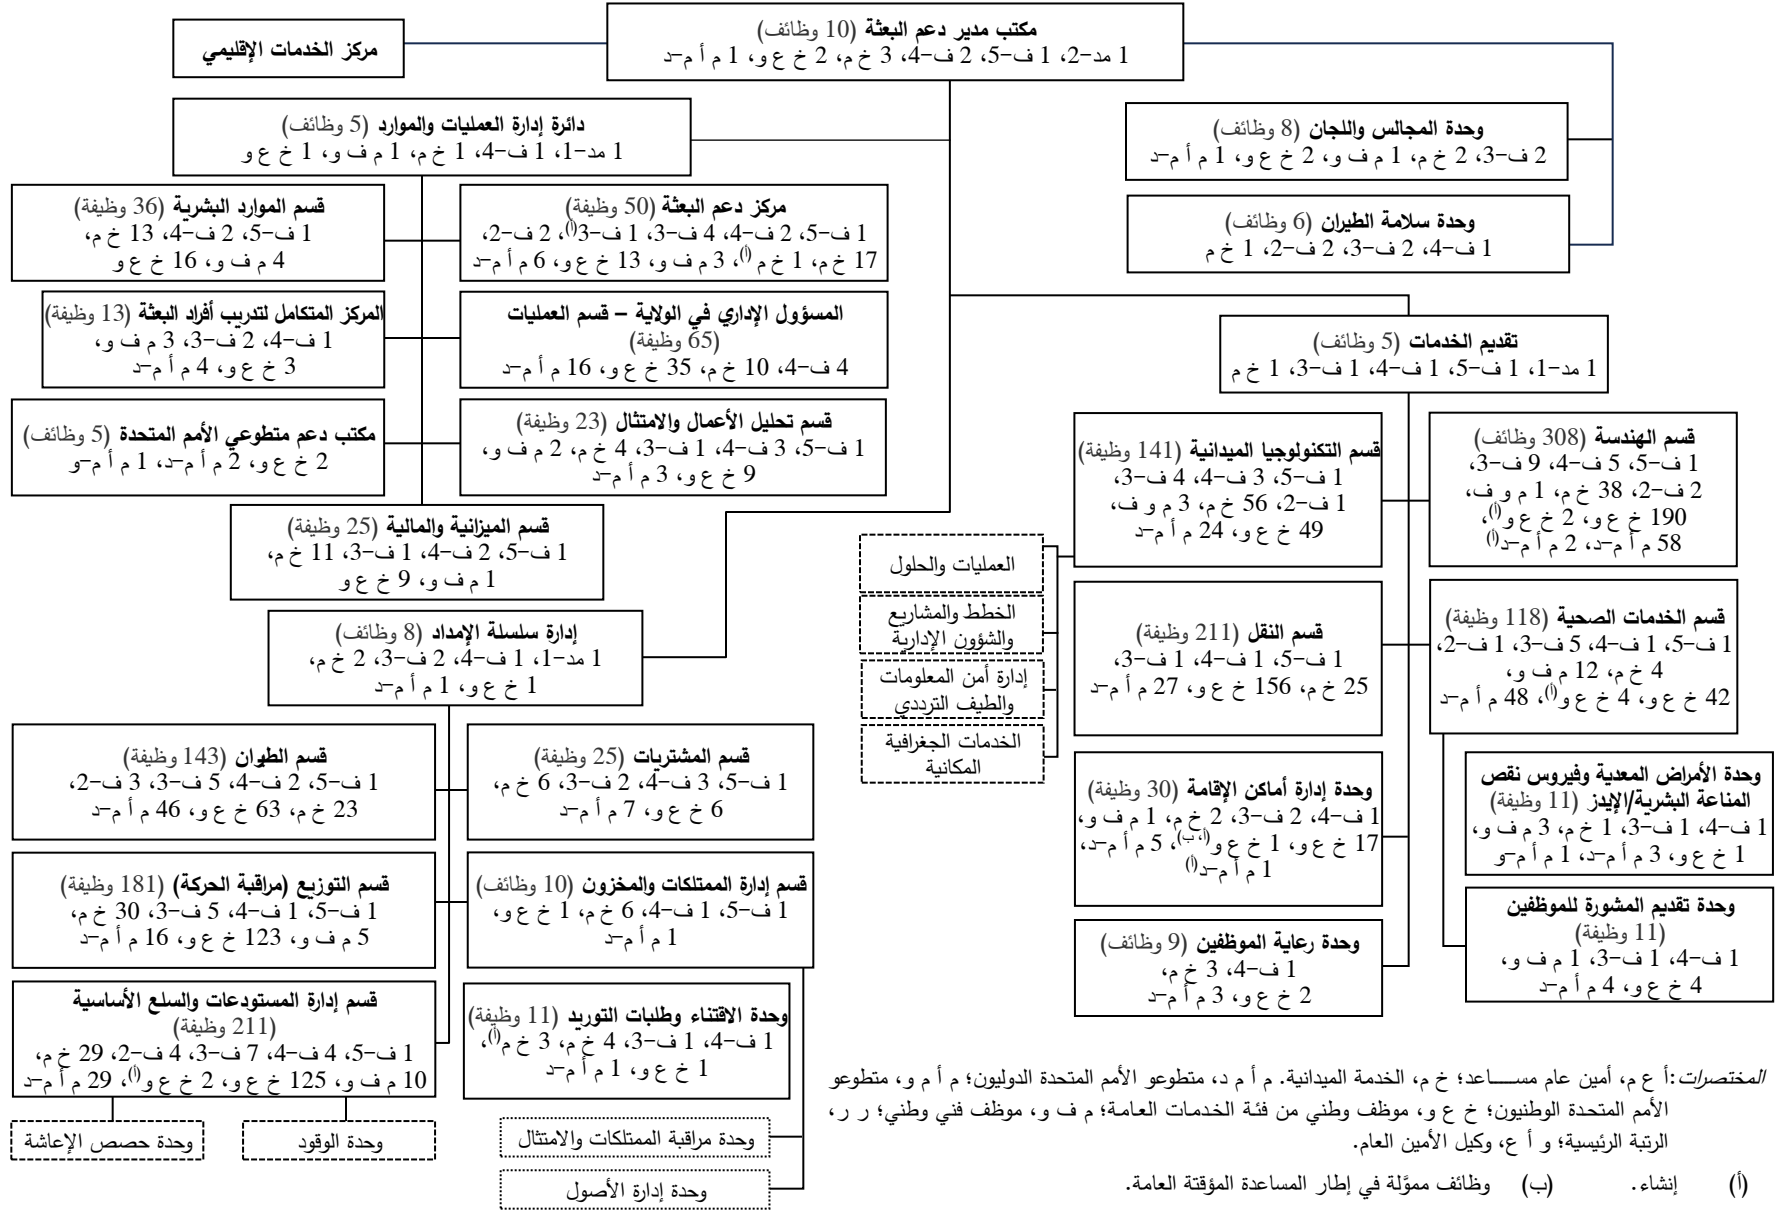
مكتب مدير دعم البعثة (10 وظائف)
1 مد-2، 1 ف-5، 2 ف-4، 3 خ م، 2 خ ع و، 1 م أ م-د

مركز الخدمات الإقليمي

وحدة المجالس واللجان (8 وظائف)
2 ف-3، 2 خ م، 1 م ف و، 2 خ ع و، 1 م أ م-د

وحدة سلامة الطيران (6 وظائف)
1 ف-4، 2 ف-3، 2 ف-2، 1 خ م

دائرة إدارة العمليات والموارد (5 وظائف)
1 مد-1، 1 ف-4، 1 خ م، 1 م ف و، 1 خ ع و

مركز دعم البعثة (50 وظيفة)
1 ف-5، 2 ف-4، 4 ف-3، 1 ف-3(أ)، 2 ف-2، 17 خ م، 1 خ م(أ)، 3 م ف و، 13 خ ع و، 6 م أ م-د

قسم الموارد البشرية (36 وظيفة)
1 ف-5، 2 ف-4، 13 خ م، 4 م ف و، 16 خ ع و

المسؤول الإداري في الولاية – قسم العمليات (65 وظيفة)
4 ف-4، 10 خ م، 35 خ ع و، 16 م أ م-د

المركز المتكامل لتدريب أفراد البعثة (13 وظيفة)
1 ف-4، 2 ف-3، 3 م ف و، 3 خ ع و، 4 م أ م-د

قسم تحليل الأعمال والامتثال (23 وظيفة)
1 ف-5، 3 ف-4، 1 ف-3، 4 خ م، 2 م ف و، 9 خ ع و، 3 م أ م-د

مكتب دعم متطوعي الأمم المتحدة (5 وظائف)
2 خ ع و، 2 م أ م-د، 1 م أ م-و

قسم الميزانية والمالية (25 وظيفة)
1 ف-5، 2 ف-4، 1 ف-3، 11 خ م، 1 م ف و، 9 خ ع و

إدارة سلسلة الإمداد (8 وظائف)
1 مد-1، 1 ف-4، 2 ف-3، 2 خ م، 1 خ ع و، 1 م أ م-د

تقديم الخدمات (5 وظائف)
1 مد-1، 1 ف-5، 1 ف-4، 1 ف-3، 1 خ م

قسم الهندسة (308 وظائف)
1 ف-5، 5 ف-4، 9 ف-3، 2 ف-2، 38 خ م، 1 م و ف، 190 خ ع و، 2 خ ع و(أ)، 58 م أ م-د، 2 م أ م-د(أ)

قسم التكنولوجيا الميدانية (141 وظيفة)
1 ف-5، 3 ف-4، 4 ف-3، 1 ف-2، 56 خ م، 3 م و ف، 49 خ ع و، 24 م أ م-د

العمليات والحلول

الخطط والمشاريع والشؤون الإدارية

إدارة أمن المعلومات والطيف الترددي

الخدمات الجغرافية المكانية

قسم الخدمات الصحية (118 وظيفة)
1 ف-5، 1 ف-4، 5 ف-3، 1 ف-2، 4 خ م، 12 م ف و، 42 خ ع و، 4 خ ع و(أ)، 48 م أ م-د

قسم النقل (211 وظيفة)
1 ف-5، 1 ف-4، 1 ف-3، 25 خ م، 156 خ ع و، 27 م أ م-د

قسم الطيران (143 وظيفة)
1 ف-5، 2 ف-4، 5 ف-3، 3 ف-2، 23 خ م، 63 خ ع و، 46 م أ م-د

قسم المشتريات (25 وظيفة)
1 ف-5، 3 ف-4، 2 ف-3، 6 خ م، 6 خ ع و، 7 م أ م-د

وحدة الأمراض المعدية وفيروس نقص المناعة البشرية/الإيدز (11 وظيفة)
1 ف-4، 1 ف-3، 1 خ م، 3 م ف و، 1 خ ع و، 3 م أ م-د، 1 م أ م-و

وحدة إدارة أماكن الإقامة (30 وظيفة)
1 ف-4، 2 ف-3، 2 خ م، 1 م ف و، 17 خ ع و، 1 خ ع و(أ، ب)، 5 م أ م-د، 1 م أ م-د(أ)

قسم التوزيع (مراقبة الحركة) (181 وظيفة)
1 ف-5، 1 ف-4، 5 ف-3، 30 خ م، 5 م ف و، 123 خ ع و، 16 م أ م-د

قسم إدارة الممتلكات والمخزون (10 وظائف)
1 ف-5، 1 ف-4، 6 خ م، 1 خ ع و، 1 م أ م-د

وحدة تقديم المشورة للموظفين (11 وظيفة)
1 ف-4، 1 ف-3، 1 م ف و، 4 خ ع و، 4 م أ م-د

وحدة رعاية الموظفين (9 وظائف)
1 ف-4، 3 خ م، 2 خ ع و، 3 م أ م-د

قسم إدارة المستودعات والسلع الأساسية (211 وظيفة)
1 ف-5، 4 ف-4، 7 ف-3، 4 ف-2، 29 خ م، 10 م ف و، 125 خ ع و، 2 خ ع و(أ)، 29 م أ م-د

وحدة الاقتناء وطلبات التوريد (11 وظيفة)
1 ف-4، 1 ف-3، 4 خ م، 3 خ م(أ)، 1 خ ع و، 1 م أ م-د

وحدة حصص الإعاشة

وحدة الوقود

وحدة مراقبة الممتلكات والامتثال

وحدة إدارة الأصول

المختصرات: أ ع م، أمين عام مساعد؛ خ م، الخدمة الميدانية. م أ د، متطوعو الأمم المتحدة الدوليون؛ م أ و، متطوعو الأمم المتحدة الوطنيون؛ خ ع و، موظف وطني من فئة الخدمات العامة؛ م ف و، موظف فني وطني؛ ر ر، الرتبة الرئيسية؛ و أ ع، وكيل الأمين العام.

(أ) إنشاء. (ب) وظائف مموّلة في إطار المساعدة المؤقتة العامة.